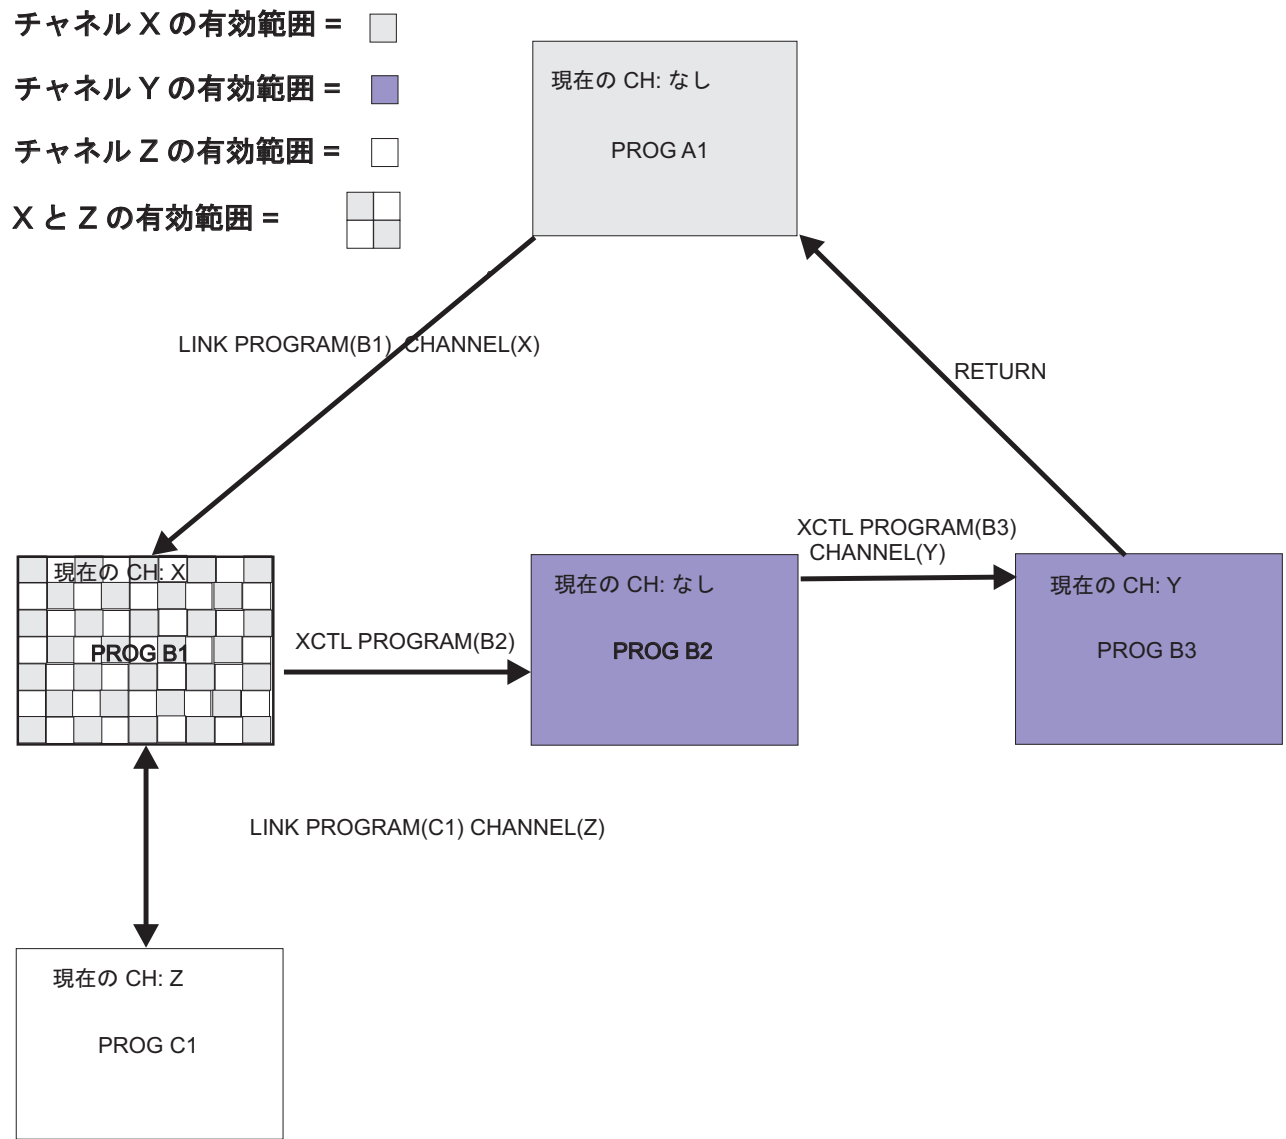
チャネル X の有効範囲 =

チャネル Y の有効範囲 =

チャネル Z の有効範囲 =

X と Z の有効範囲 =

現在の CH: なし

PROG A1

LINK PROGRAM(B1) CHANNEL(X)

RETURN

XCTL PROGRAM(B3) CHANNEL(Y)

現在の CH: X

PROG B1

XCTL PROGRAM(B2)

現在の CH: なし

PROG B2

現在の CH: Y

PROG B3

LINK PROGRAM(C1) CHANNEL(Z)

現在の CH: Z

PROG C1